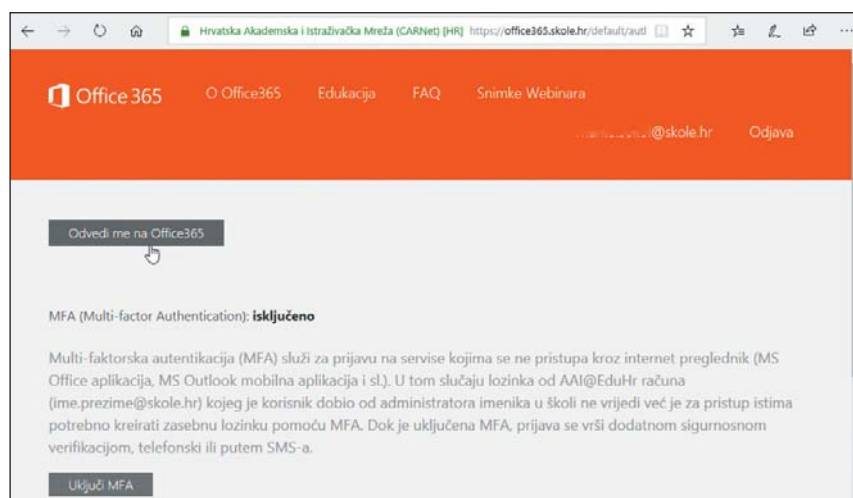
Hrvatska Akademska i Istraživačka Mreža (CARNet) [HR] https://office365.skole.hr/default/autl

Office 365 O Office365 Edukacija FAQ Snimke Webinara

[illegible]@skole.hr Odjava

Odvedi me na Office365

MFA (Multi-factor Authentication): **isključeno**

Multi-faktorska autentikacija (MFA) služi za prijavu na servise kojima se ne pristupa kroz internet preglednik (MS Office aplikacija, MS Outlook mobilna aplikacija i sl.). U tom slučaju lozinka od AAI@EduHr računa (ime.prezime@skole.hr) kojeg je korisnik dobio od administratora imenika u školi ne vrijedi već je za pristup istima potrebno kreirati zasebnu lozinku pomoću MFA. Dok je uključena MFA, prijava se vrši dodatnom sigurnosnom verifikacijom, telefonski ili putem SMS-a.

Uključi MFA